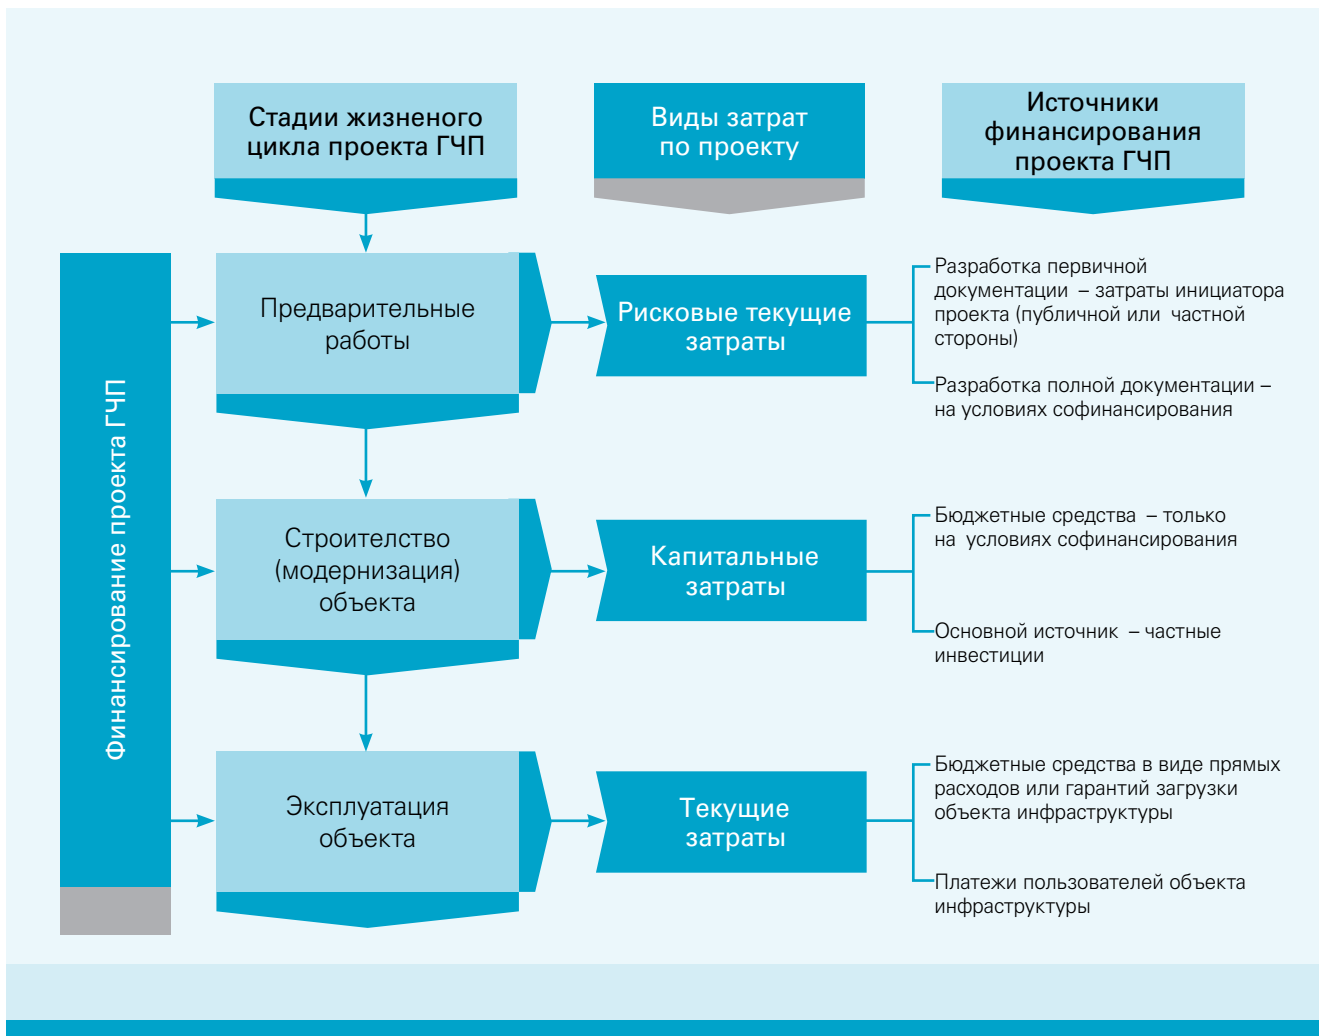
Стадии жизненого цикла проекта ГЧП

Виды затрат по проекту

Источники финансирования проекта ГЧП

Финансирование проекта ГЧП

Предварительные работы

Рисковые текущие затраты

Разработка первичной документации – затраты инициатора проекта (публичной или частной стороны)

Разработка полной документации – на условиях софинансирования

Строителство (модернизация) объекта

Капитальные затраты

Бюджетные средства – только на условиях софинансирования

Основной источник – частные инвестиции

Эксплуатация объекта

Текущие затраты

Бюджетные средства в виде прямых расходов или гарантий загрузки объекта инфраструктуры

Платежи пользователей объекта инфраструктуры